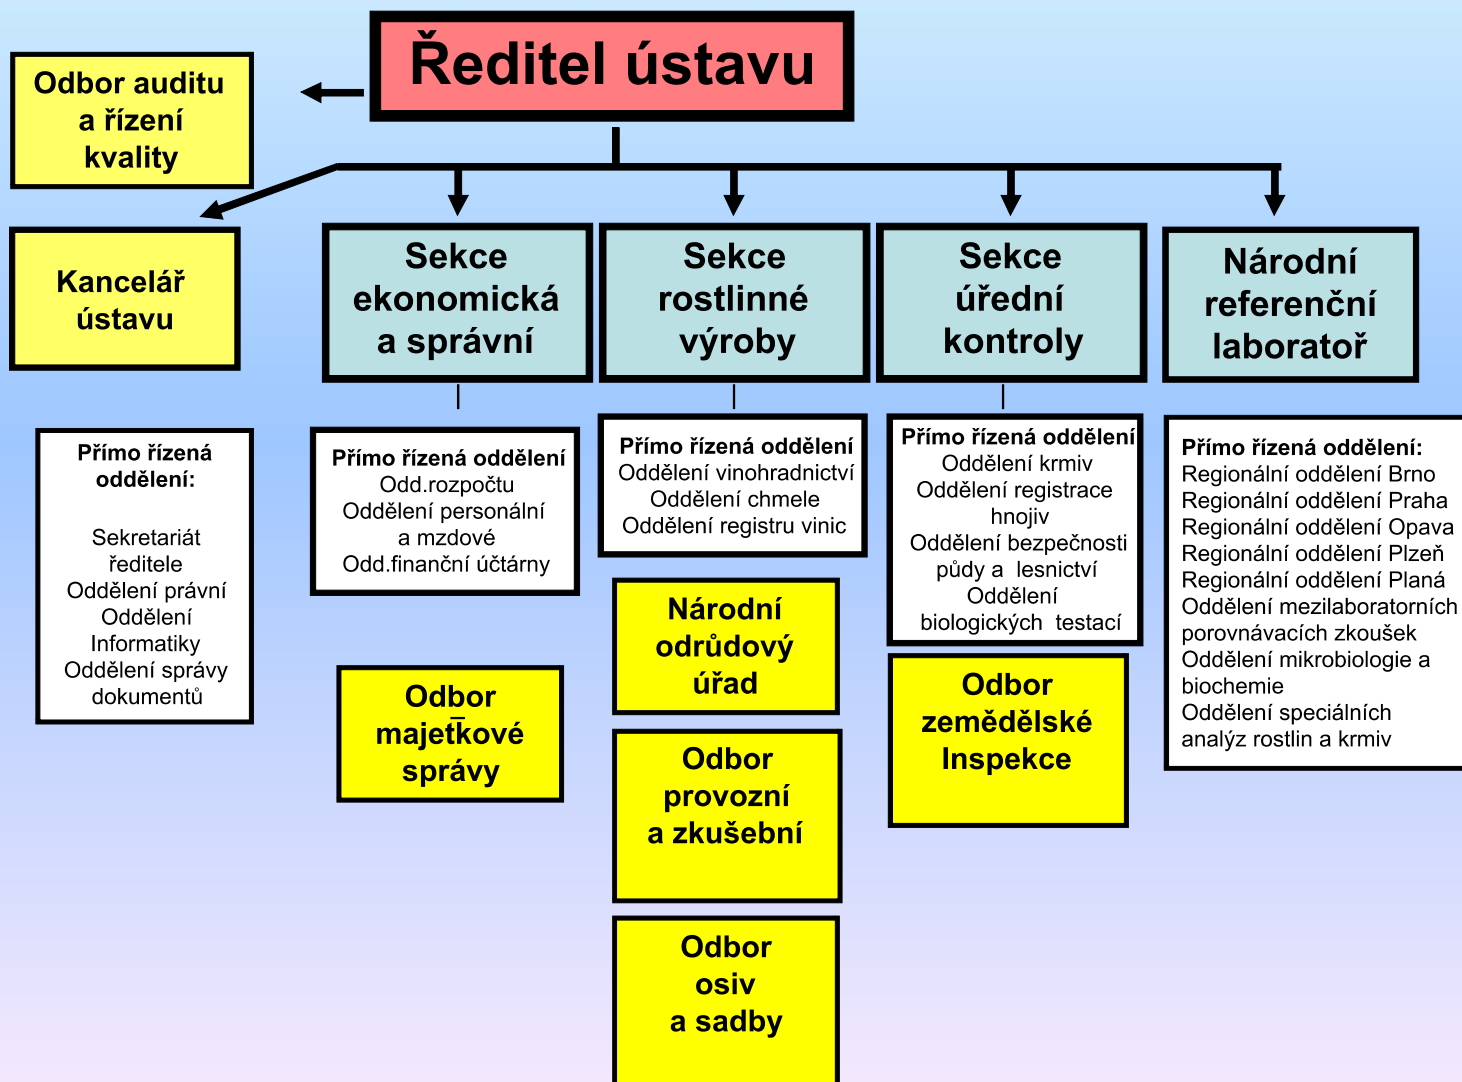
Ředitel ústavu

Odbor auditu a řízení kvality

Kancelář ústavu

Sekce ekonomická a správní

Sekce rostlinné výroby

Sekce úřední kontroly

Národní referenční laboratoř

Přímo řízená oddělení:

Sekretariát ředitele
Oddělení právní
Oddělení Informatiky
Oddělení správy dokumentů

Přímo řízená oddělení
Odd.rozpočtu
Oddělení personální a mzdové
Odd.finanční účtárny

Odbor majetkové správy

Přímo řízená oddělení
Oddělení vinohradnictví
Oddělení chmele
Oddělení registru vinic

Národní odrůdový úřad

Odbor provozní a zkušební

Odbor osiv a sadby

Přímo řízená oddělení
Oddělení krmiv
Oddělení registrace hnojiv
Oddělení bezpečnosti půdy a lesnictví
Oddělení biologických testací

Odbor zemědělské Inspekce

Přímo řízená oddělení:
Regionální oddělení Brno
Regionální oddělení Praha
Regionální oddělení Opava
Regionální oddělení Plzeň
Regionální oddělení Planá
Oddělení mezilaboratorních porovnávacích zkoušek
Oddělení mikrobiologie a biochemie
Oddělení speciálních analýz rostlin a krmiv